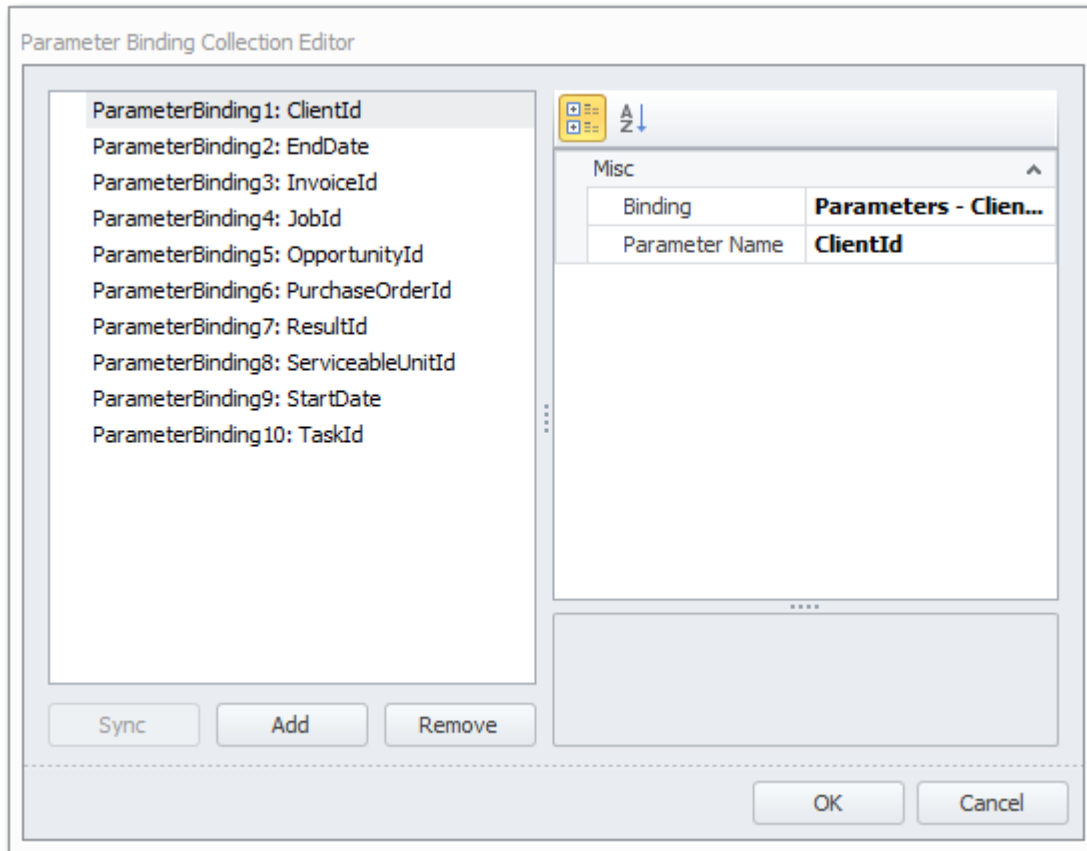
Parameter Binding Collection Editor

ParameterBinding1: ClientId
ParameterBinding2: EndDate
ParameterBinding3: InvoiceId
ParameterBinding4: JobId
ParameterBinding5: OpportunityId
ParameterBinding6: PurchaseOrderId
ParameterBinding7: ResultId
ParameterBinding8: ServiceableUnitId
ParameterBinding9: StartDate
ParameterBinding10: TaskId

| Misc | |
|---|---|
| Binding | **Parameters - Clien...** |
| Parameter Name | **ClientId** |

Sync Add Remove

OK Cancel